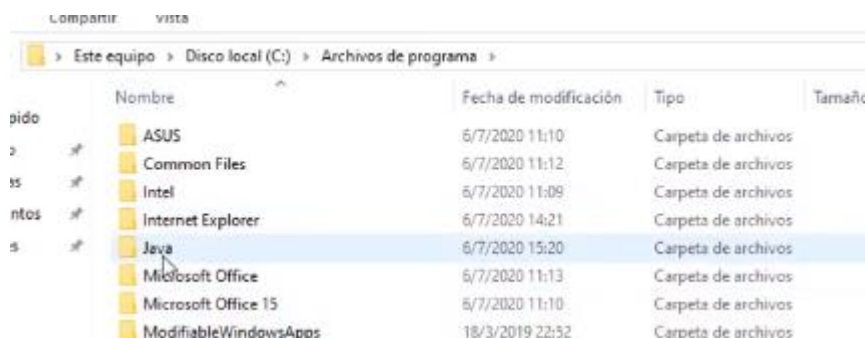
Compartir Vista

> Este equipo > Disco local (C:) > Archivos de programa >

pido
ɔ
as
ntos
s

| Nombre | Fecha de modificación | Tipo | Tamaño |
|---|---|---|---|
| ASUS | 6/7/2020 11:10 | Carpeta de archivos | |
| Common Files | 6/7/2020 11:12 | Carpeta de archivos | |
| Intel | 6/7/2020 11:09 | Carpeta de archivos | |
| Internet Explorer | 6/7/2020 14:21 | Carpeta de archivos | |
| Java | 6/7/2020 15:20 | Carpeta de archivos | |
| Microsoft Office | 6/7/2020 11:13 | Carpeta de archivos | |
| Microsoft Office 15 | 6/7/2020 11:10 | Carpeta de archivos | |
| ModifiableWindowsApps | 18/3/2019 22:52 | Carpeta de archivos | |